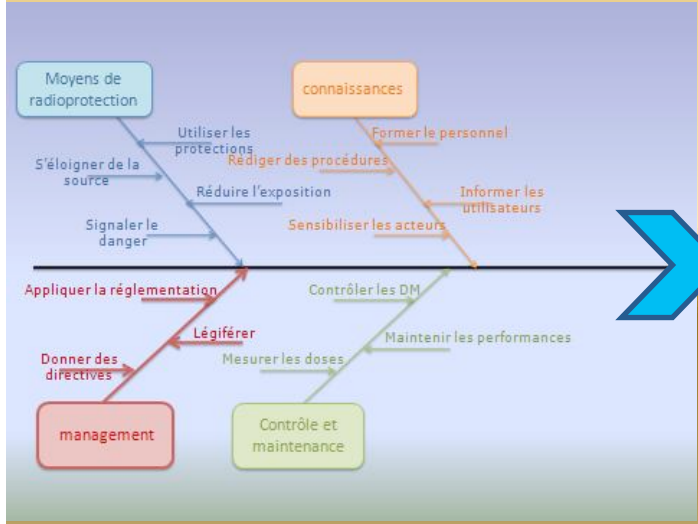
Moyens de radioprotection

Utiliser les protections

S'éloigner de la source

Réduire l'exposition

Signaler le danger

connaissances

Former le personnel

Rédiger des procédures

Informer les utilisateurs

Sensibiliser les acteurs

Appliquer la réglementation

Légiférer

Donner des directives

management

Contrôler les DM

Maintenir les performances

Mesurer les doses

Contrôle et maintenance